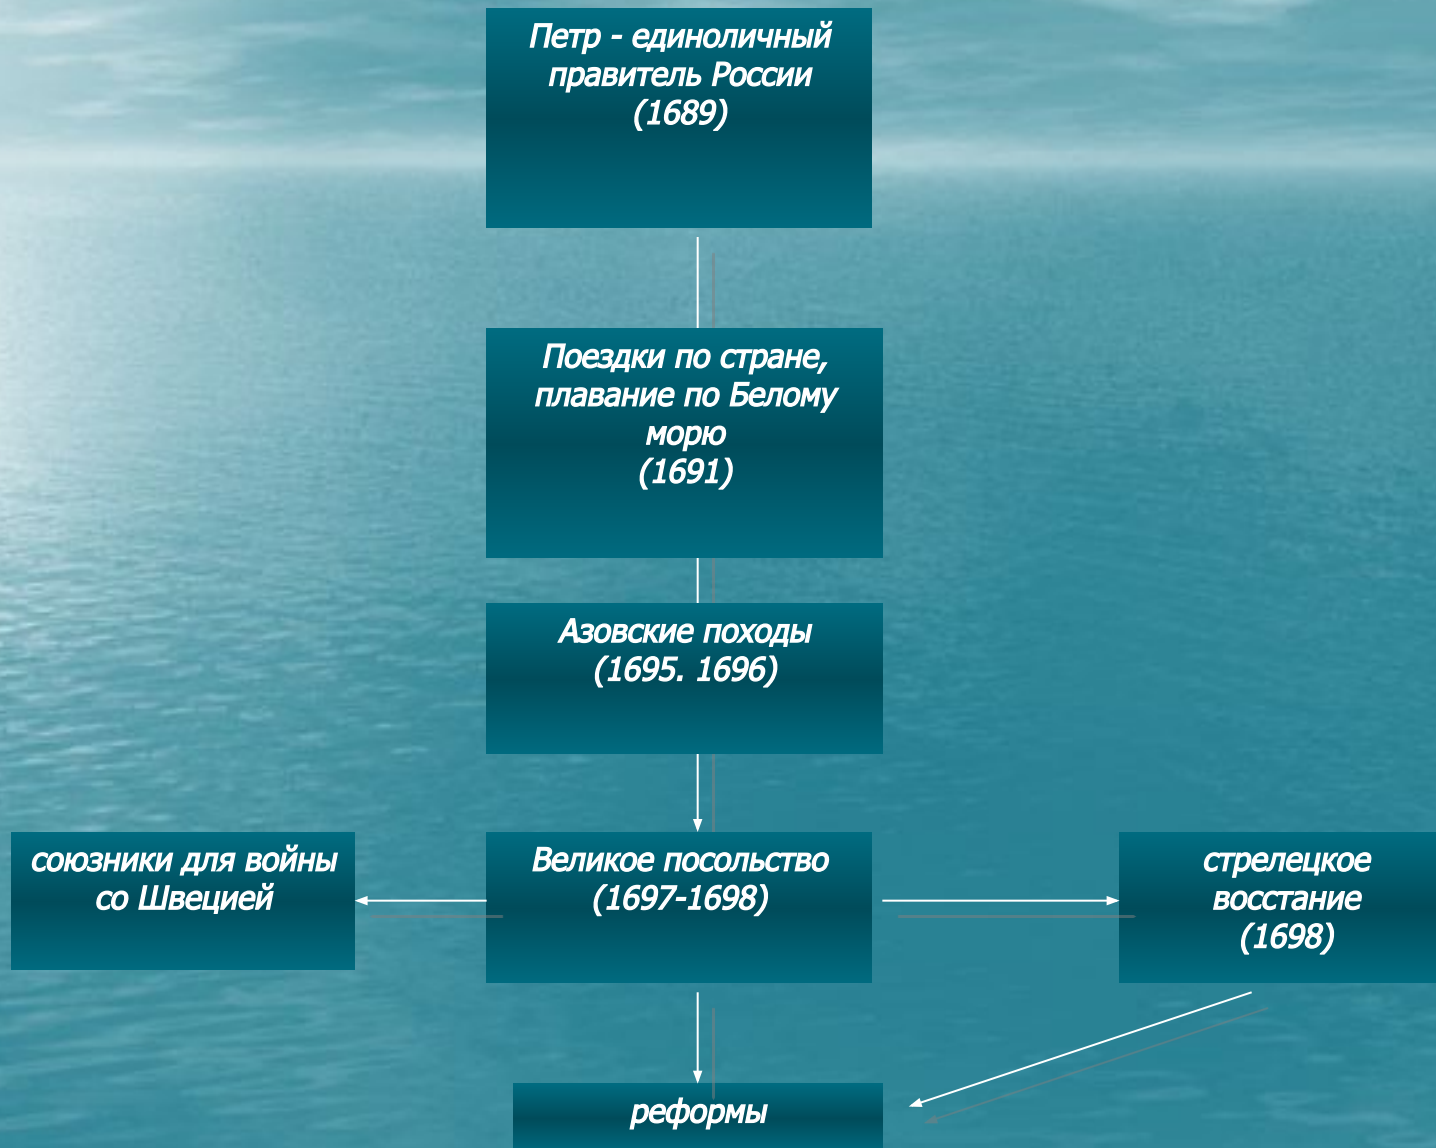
Петр - единоличный правитель России (1689)

Поездки по стране, плавание по Белому морю (1691)

Азовские походы (1695. 1696)

союзники для войны со Швецией

Великое посольство (1697-1698)

стрелецкое восстание (1698)

реформы